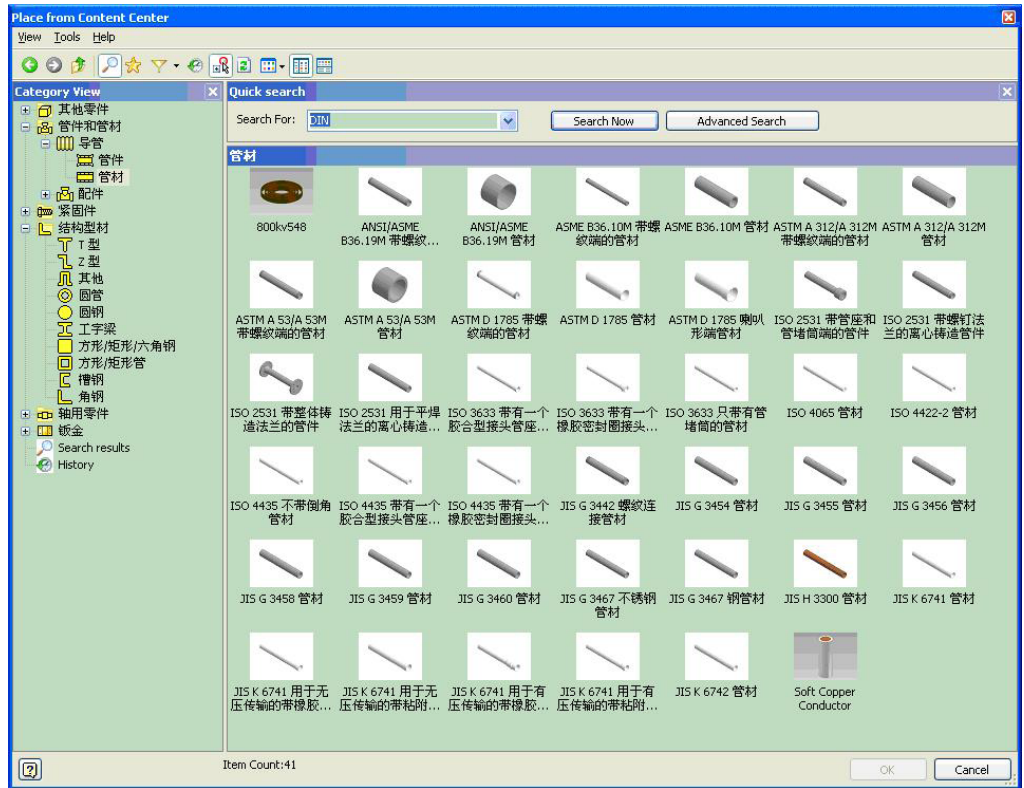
Place from Content Center

View Tools Help

Category View

其他零件
管件和管材
导管
管件
管材
配件
紧固件
结构型材
T 型
Z 型
其他
圆管
圆钢
工字梁
方形/矩形/六角钢
方形/矩形管
槽钢
角钢
轴用零件
钣金
Search results
History

Quick search

Search For: DIN

Search Now

Advanced Search

管材

800kv548

ANSI/ASME B36.19M 带螺纹…

ANSI/ASME B36.19M 管材

ASME B36.10M 带螺纹端的管材

ASME B36.10M 管材

ASTM A 312/A 312M 带螺纹端的管材

ASTM A 312/A 312M 管材

ASTM A 53/A 53M 带螺纹端的管材

ASTM A 53/A 53M 管材

ASTM D 1785 带螺纹端的管材

ASTM D 1785 管材

ASTM D 1785 喇叭形端管材

ISO 2531 带管座和管堵筒端的管件

ISO 2531 带螺钉法兰的离心铸造管件

ISO 2531 带整体铸造法兰的管件

ISO 2531 用于平焊法兰的离心铸造…

ISO 3633 带有一个胶合型接头管座…

ISO 3633 带有一个橡胶密封圈接头…

ISO 3633 只带有管堵筒的管材

ISO 4065 管材

ISO 4422-2 管材

ISO 4435 不带倒角管材

ISO 4435 带有一个胶合型接头管座…

ISO 4435 带有一个橡胶密封圈接头…

JIS G 3442 螺纹连接管材

JIS G 3454 管材

JIS G 3455 管材

JIS G 3456 管材

JIS G 3458 管材

JIS G 3459 管材

JIS G 3460 管材

JIS G 3467 不锈钢管材

JIS G 3467 钢管材

JIS H 3300 管材

JIS K 6741 管材

JIS K 6741 用于无压传输的带橡胶…

JIS K 6741 用于无压传输的带粘附…

JIS K 6741 用于有压传输的带橡胶…

JIS K 6741 用于有压传输的带粘附…

JIS K 6742 管材

Soft Copper Conductor

Item Count:41

OK

Cancel